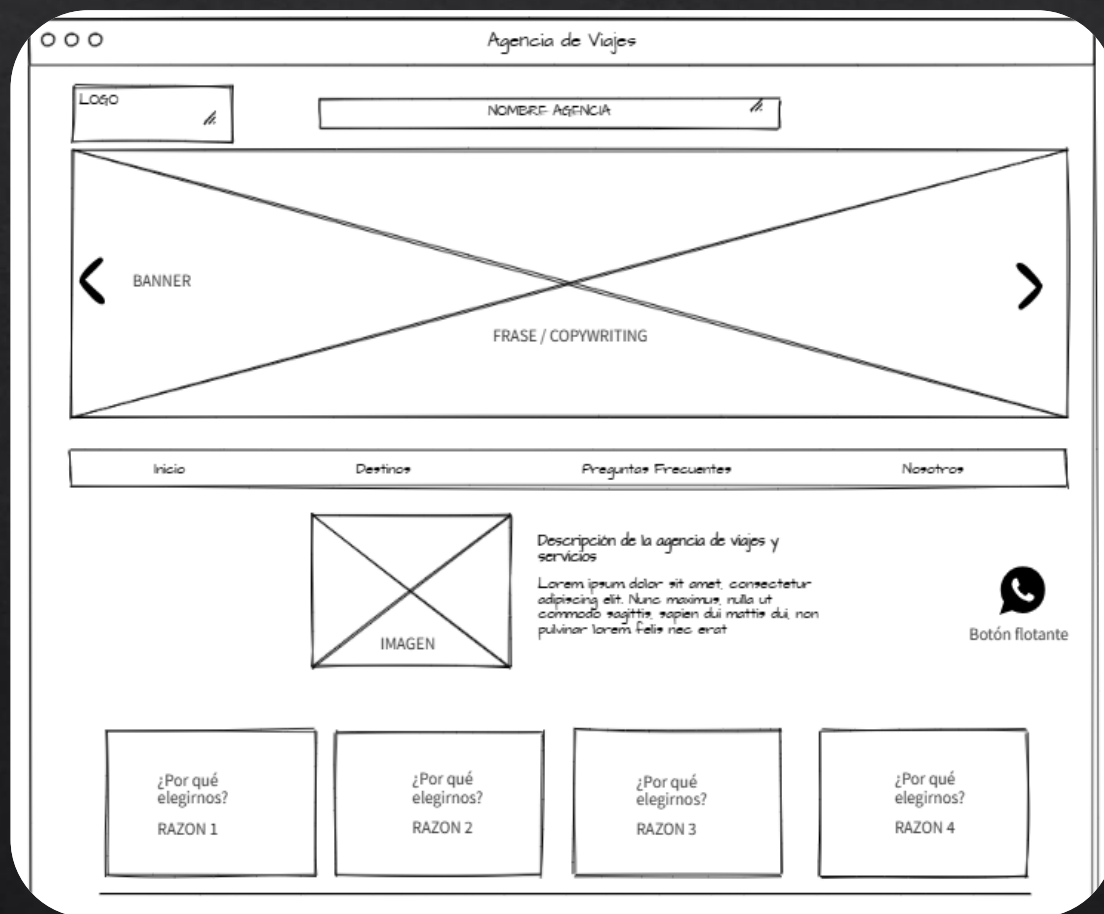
Agencia de Viajes

LOGO

NOMBRE AGENCIA

BANNER

FRASE / COPYWRITING

Inicio Destinos Preguntas Frecuentes Nosotros

IMAGEN

Descripción de la agencia de viajes y servicios

Lorem ipsum dolor sit amet, consectetur adipiscing elit. Nunc maximus, nulla ut commodo sagittis, sapien dui mattis dui, non pulvinar lorem felis nec erat

Botón flotante

¿Por qué elegirnos?
RAZON 1

¿Por qué elegirnos?
RAZON 2

¿Por qué elegirnos?
RAZON 3

¿Por qué elegirnos?
RAZON 4